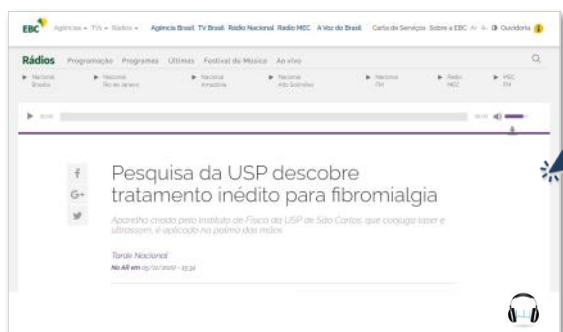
EBC Agências TVs Rádios Agência Brasil TV Brasil Rádio Nacional Rádio MEC A Voz do Brasil Carta de Serviços Sobre a EBC A- A+ Ouvidoria

Rádios Programação Programas Últimas Festival de Música Ao vivo

Nacional Brasília
Nacional Rio de Janeiro
Nacional Amazônia
Nacional Alto Solimões
Nacional FM
Rádio MEC
MEC FM

f
G+

Pesquisa da USP descobre tratamento inédito para fibromialgia

Aparelho criado pelo Instituto de Física da USP de São Carlos, que conjuga laser e ultrassom, é aplicado na palma das mãos

Tarde Nacional
No Ar em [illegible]